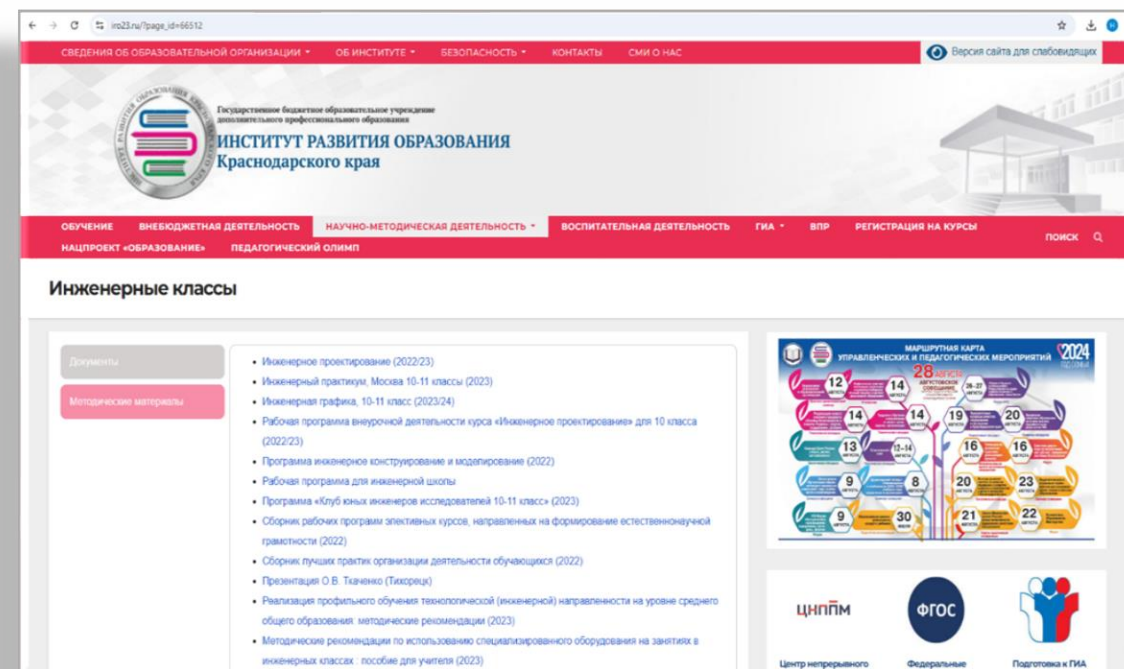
iro23.ru/?page_id=66512

СВЕДЕНИЯ ОБ ОБРАЗОВАТЕЛЬНОЙ ОРГАНИЗАЦИИ ▾ ОБ ИНСТИТУТЕ ▾ БЕЗОПАСНОСТЬ ▾ КОНТАКТЫ СМИ О НАС

Версия сайта для слабовидящих

Государственное бюджетное образовательное учреждение дополнительного профессионального образования
ИНСТИТУТ РАЗВИТИЯ ОБРАЗОВАНИЯ
Краснодарского края

ОБУЧЕНИЕ ВНЕБЮДЖЕТНАЯ ДЕЯТЕЛЬНОСТЬ НАУЧНО-МЕТОДИЧЕСКАЯ ДЕЯТЕЛЬНОСТЬ ▾ ВОСПИТАТЕЛЬНАЯ ДЕЯТЕЛЬНОСТЬ ГИА ▾ ВПР РЕГИСТРАЦИЯ НА КУРСЫ
НАЦПРОЕКТ «ОБРАЗОВАНИЕ» ПЕДАГОГИЧЕСКИЙ ОЛИМП
ПОИСК

Инженерные классы

Документы
Методические материалы

• Инженерное проектирование (2022/23)
• Инженерный практикум, Москва 10-11 классы (2023)
• Инженерная графика, 10-11 класс (2023/24)
• Рабочая программа внеурочной деятельности курса «Инженерное проектирование» для 10 класса (2022/23)
• Программа инженерное конструирование и моделирование (2022)
• Рабочая программа для инженерной школы
• Программа «Клуб юных инженеров исследователей 10-11 класс» (2023)
• Сборник рабочих программ элективных курсов, направленных на формирование естественнонаучной грамотности (2022)
• Сборник лучших практик организации деятельности обучающихся (2022)
• Презентация О.В. Ткаченко (Тихорецк)
• Реализация профильного обучения технологической (инженерной) направленности на уровне среднего общего образования: методические рекомендации (2023)
• Методические рекомендации по использованию специализированного оборудования на занятиях в инженерных классах : пособие для учителя (2023)

МАРШРУТНАЯ КАРТА УПРАВЛЕНЧЕСКИХ И ПЕДАГОГИЧЕСКИХ МЕРОПРИЯТИЙ
2024
28 августа АВГУСТОВСКОЕ СОВЕЩАНИЕ
12 14 26-27 14 14 19 20 13 12-14 16 16 9 8 20 23 9 30 21 22

ЦНППМ
Центр непрерывного
ФГОС
Федеральные
Подготовка к ГИА